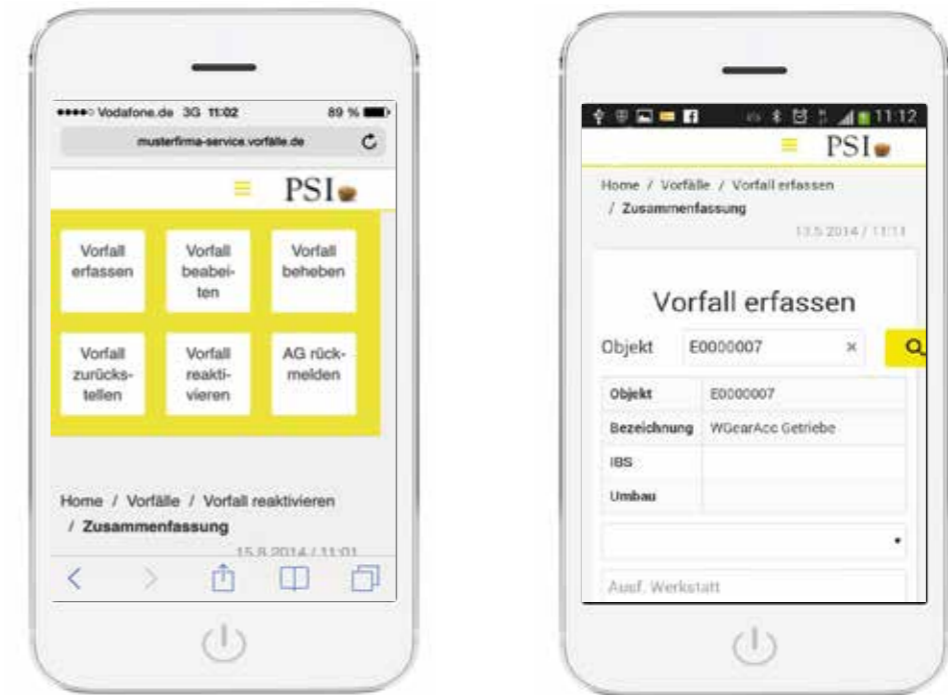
●●●●○ Vodafone.de 3G 11:02 89 %

musterfirma-service.vorfälle.de

PSI

Vorfall erfassen

Vorfall beabeiten

Vorfall beheben

Vorfall zurückstellen

Vorfall reaktivieren

AG rückmelden

Home / Vorfälle / Vorfall reaktivieren / Zusammenfassung

15.8.2014 / 11:01

11:12

PSI

Home / Vorfälle / Vorfall erfassen / Zusammenfassung

13.5.2014 / 11:11

Vorfall erfassen

Objekt E0000007 ×

| Objekt | E0000007 |
|---|---|
| Bezeichnung | WGearAcc Getriebe |
| IBS | |
| Umbau | |

Ausf. Werkstatt